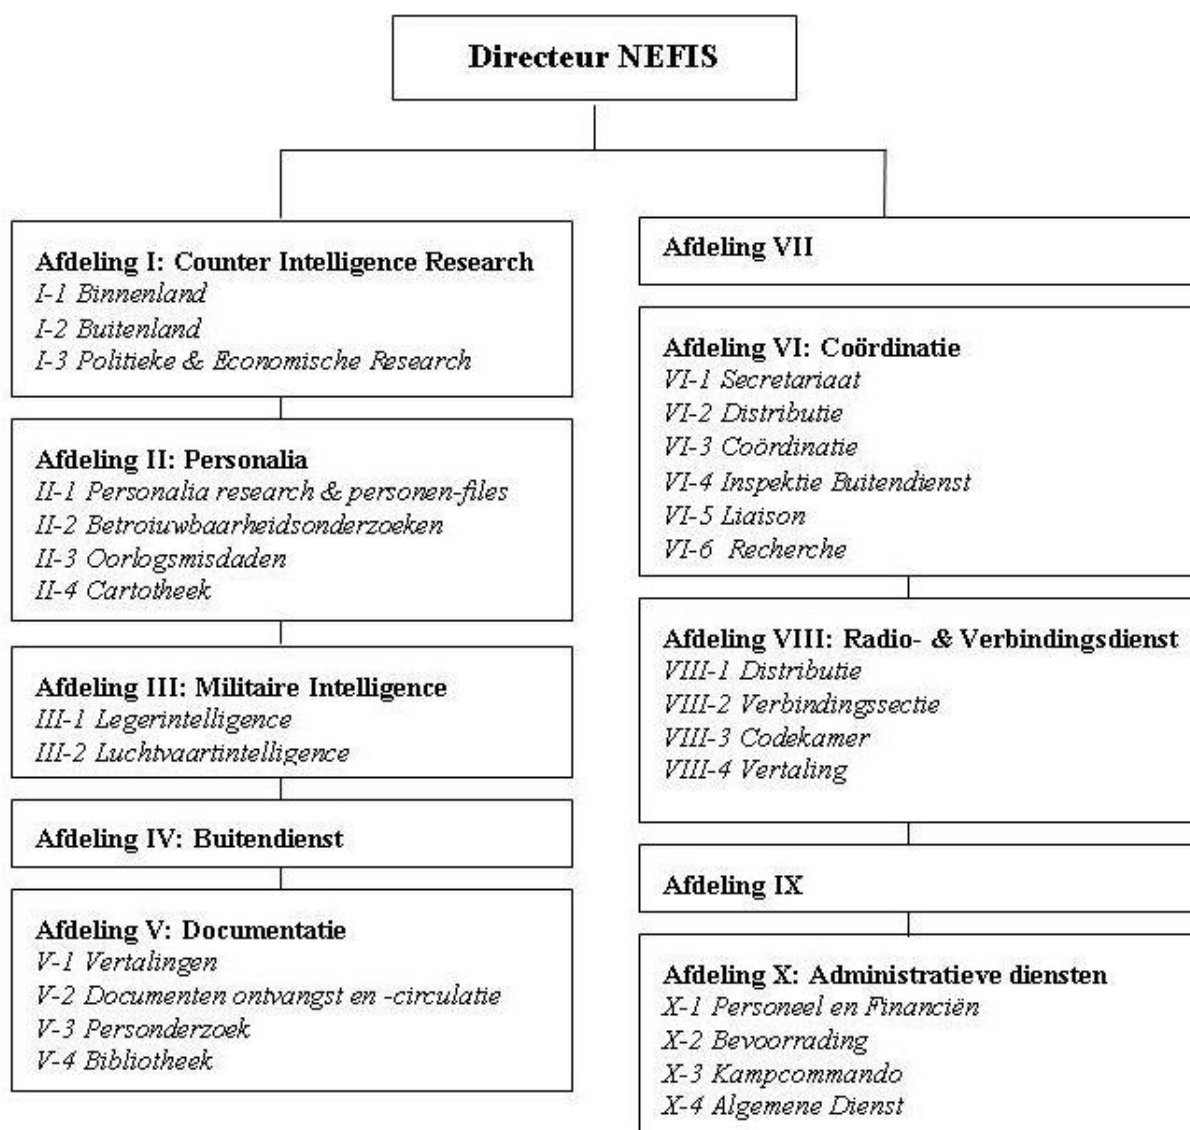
Directeur NEFIS

Afdeling I: Counter Intelligence Research
I-1 Binnenland
I-2 Buitenland
I-3 Politieke & Economische Research

Afdeling II: Personalia
II-1 Personalia research & personen-files
II-2 Betrouwbaarheidsonderzoeken
II-3 Oorlogsmisdaden
II-4 Cartotheek

Afdeling III: Militaire Intelligence
III-1 Legerintelligence
III-2 Luchtvaartintelligence

Afdeling IV: Buitendienst

Afdeling V: Documentatie
V-1 Vertalingen
V-2 Documenten ontvangst en -circulatie
V-3 Personderzoek
V-4 Bibliotheek

Afdeling VII

Afdeling VI: Coördinatie
VI-1 Secretariaat
VI-2 Distributie
VI-3 Coördinatie
VI-4 Inspektie Buitendienst
VI-5 Liaison
VI-6 Recherche

Afdeling VIII: Radio- & Verbindingsdienst
VIII-1 Distributie
VIII-2 Verbindingssectie
VIII-3 Codekamer
VIII-4 Vertaling

Afdeling IX

Afdeling X: Administratieve diensten
X-1 Personeel en Financiën
X-2 Bevoorrading
X-3 Kampcommando
X-4 Algemene Dienst